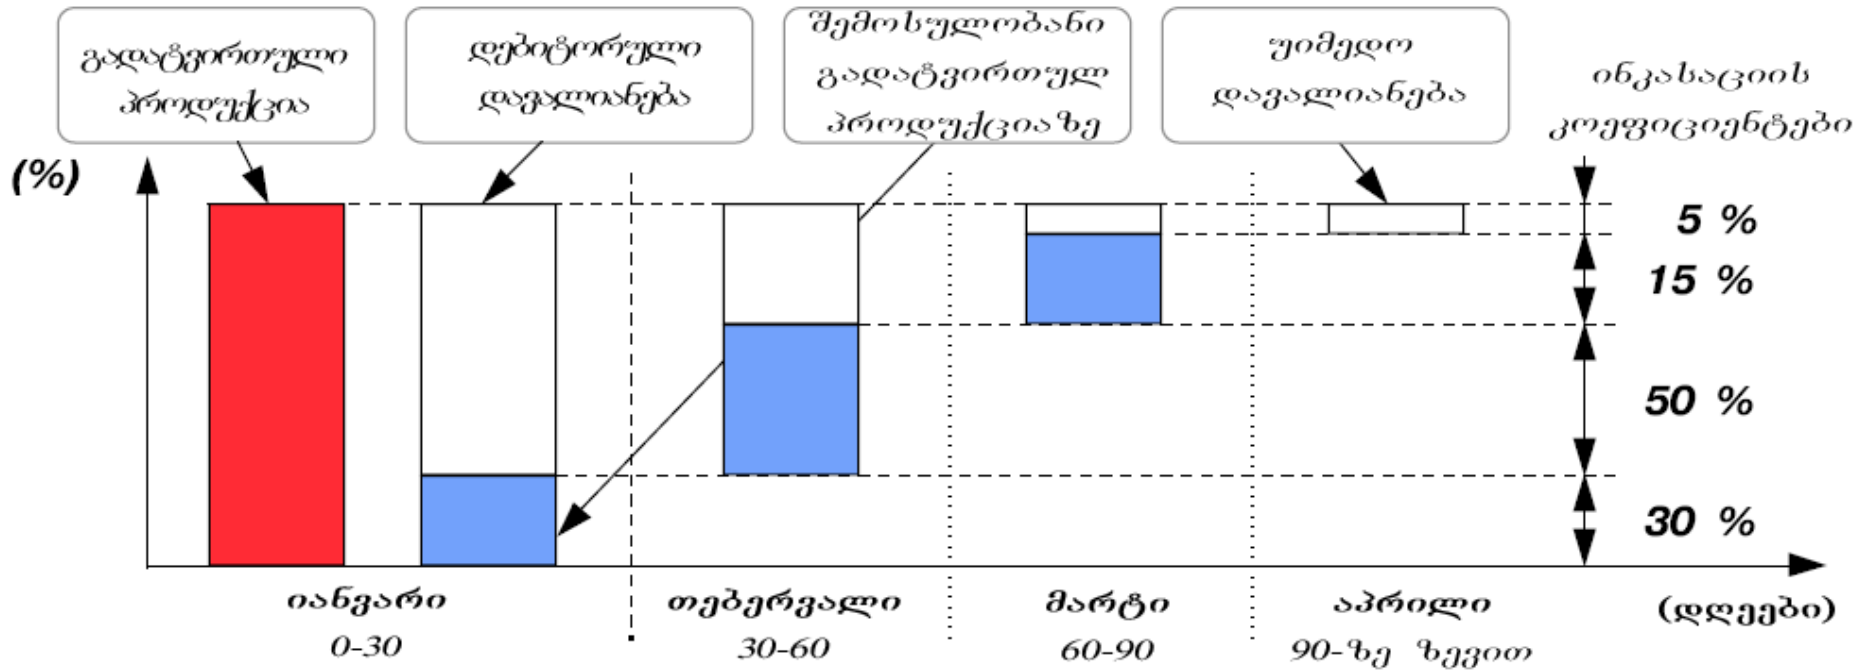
გადატვირთული პროდუქცია

დებიტორული დავალიანება

შემოსულობანი გადატვირთულ პროდუქციაზე

უიმედო დავალიანება

ინკასაციის კოეფიციენტები

(%)

5 %

15 %

50 %

30 %

იანვარი
0-30

თებერვალი
30-60

მარტი
60-90

აპრილი
90-ზე ზევით

(დღეები)